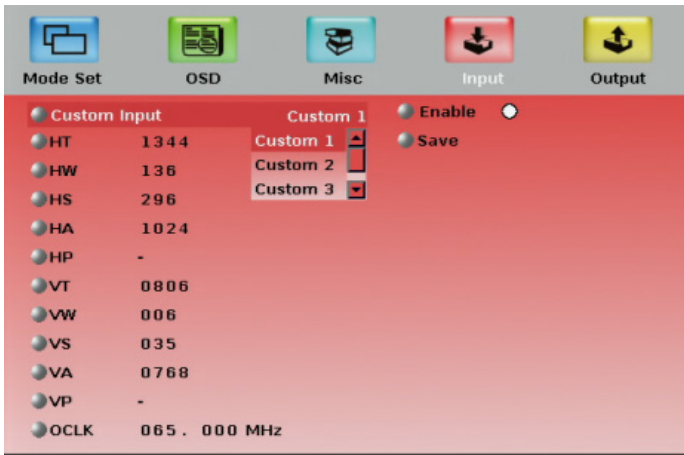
Mode Set
OSD
Misc
Input
Output

Custom Input
Custom 1
Custom 1
Custom 2
Custom 3
Enable
Save

| HT | 1344 |
|---|---|
| HW | 136 |
| HS | 296 |
| HA | 1024 |
| HP | - |
| VT | 0806 |
| VW | 006 |
| VS | 035 |
| VA | 0768 |
| VP | - |
| OCLK | 065. 000 MHz |